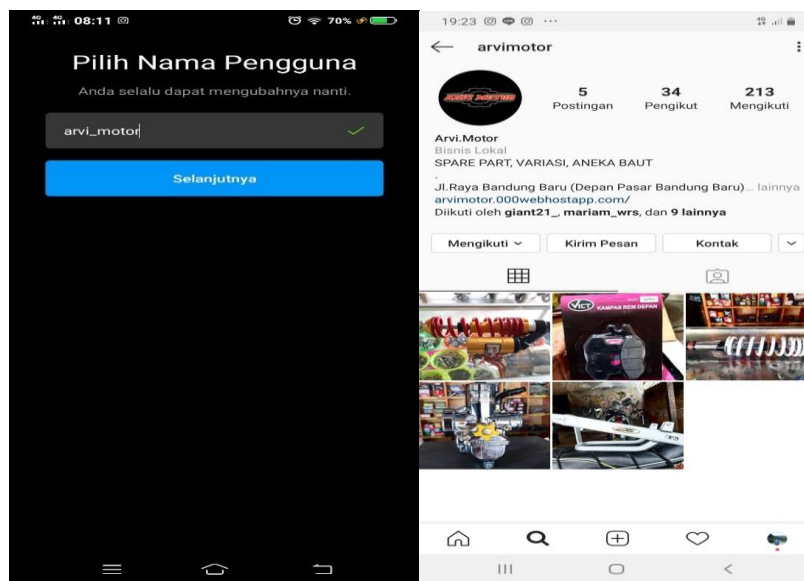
4G 4G 08:11

70%

Pilih Nama Pengguna

Anda selalu dapat mengubahnya nanti.

arvi_motor

Selanjutnya

19:23

arvimotor

5
Postingan

34
Pengikut

213
Mengikuti

Arvi.Motor
Bisnis Lokal
SPARE PART, VARIASI, ANEKA BAUT
.
Jl.Raya Bandung Baru (Depan Pasar Bandung Baru)... lainnya
arvimotor.000webhostapp.com/
Diikuti oleh giant21_, mariam_wrs, dan 9 lainnya

Mengikuti

Kirim Pesan

Kontak

VICT KAMPAS REM DEPAN